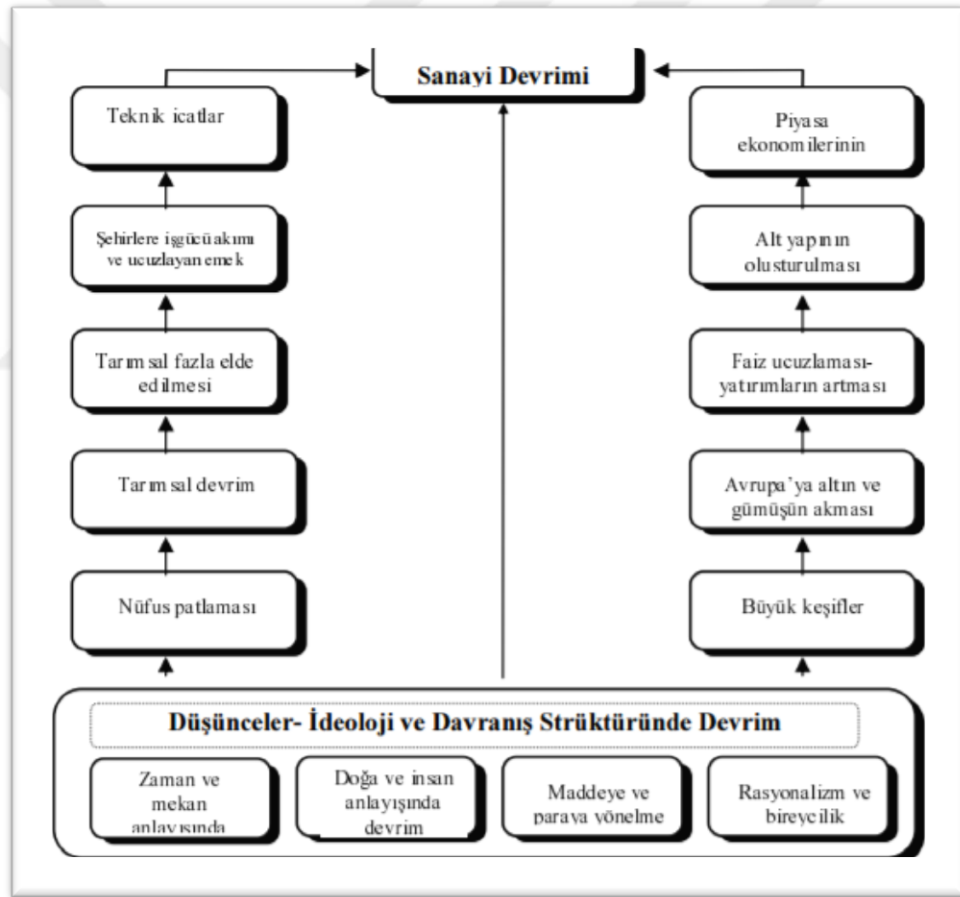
Sanayi Devrimi

Teknik icatlar

Şehirlere işgücü akımı ve ucuzlayan emek

Tarımsal fazla elde edilmesi

Tarımsal devrim

Nüfus patlaması

Piyasa ekonomilerinin

Alt yapının olusturulması

Faiz ucuzlaması-yatırımların artması

Avrupa'ya altın ve gümüşün akması

Büyük keşifler

Düşünceler- İdeoloji ve Davranış Strüktüründe Devrim

Zaman ve mekan anlayışında

Doğa ve insan anlayışında devrim

Maddeye ve paraya yönelme

Rasyonalizm ve bireycilik